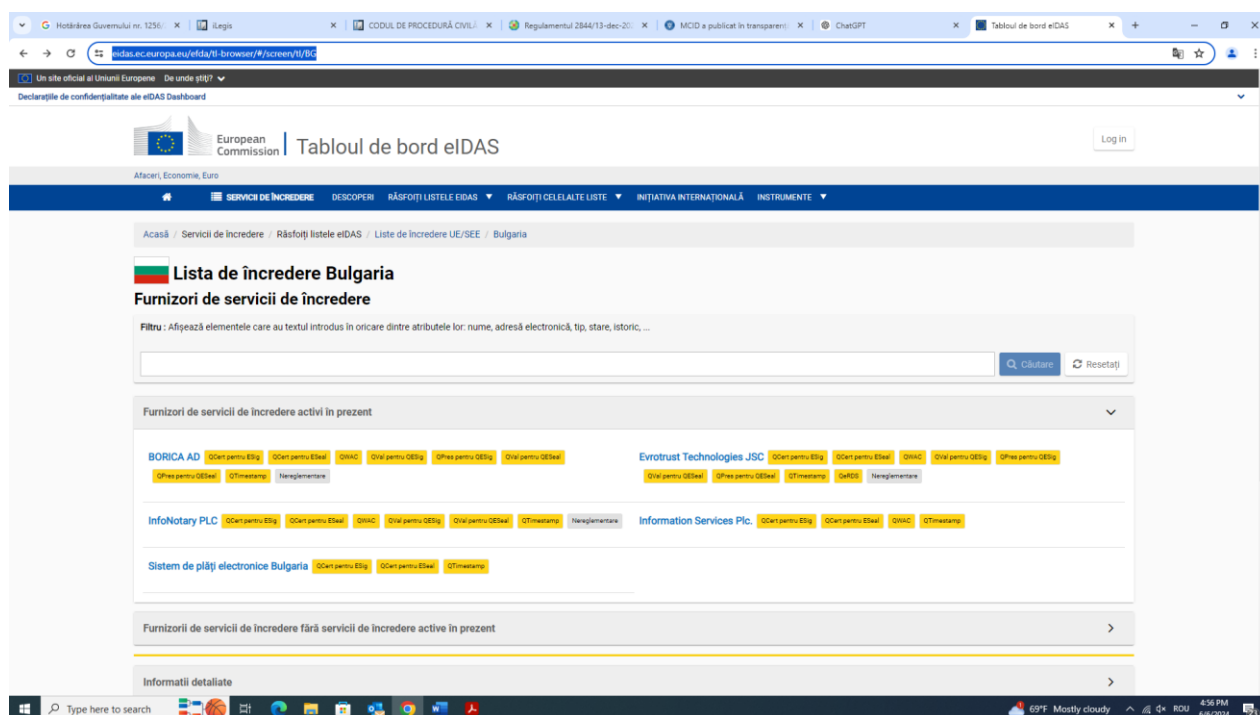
G Hotărârea Guvernului nr. 1256 × | iLegis × | CODUL DE PROCEDURĂ CIVILĂ × | Regulamentul 2844/13-dec-20 × | MCID a publicat în transparent × | ChatGPT × | Tabloul de bord eIDAS × | +

eidas.ec.europa.eu/efda/tl-browser/#/screen/tl/BG

Un site oficial al Uniunii Europene De unde știți?

Declarațiile de confidențialitate ale eIDAS Dashboard

European Commission | Tabloul de bord eIDAS

Log in

Afaceri, Economie, Euro

SERVICII DE ÎNCREDERE DESCOPERI RĂSFOIȚI LISTELE EIDAS ▼ RĂSFOIȚI CELELALTE LISTE ▼ INIȚIATIVA INTERNAȚIONALĂ INSTRUMENTE ▼

Acasă / Servicii de încredere / Răsfoiți listele eIDAS / Liste de încredere UE/SEE / Bulgaria

Lista de încredere Bulgaria

Furnizori de servicii de încredere

Filtru : Afișează elementele care au textul introdus în oricare dintre atributele lor: nume, adresă electronică, tip, stare, istoric, ...

Căutare Resetați

Furnizori de servicii de încredere activi în prezent

BORICA AD QCert pentru ESig QCert pentru ESeal QWAC QVal pentru QESig QPres pentru QESig QVal pentru QESeal QPres pentru QESeal QTimestamp Nereglementare

Evrotrust Technologies JSC QCert pentru ESig QCert pentru ESeal QWAC QVal pentru QESig QPres pentru QESig QVal pentru QESeal QPres pentru QESeal QTimestamp QeRDS Nereglementare

InfoNotary PLC QCert pentru ESig QCert pentru ESeal QWAC QVal pentru QESig QVal pentru QESeal QTimestamp Nereglementare

Information Services Plc. QCert pentru ESig QCert pentru ESeal QWAC QTimestamp

Sistem de plăți electronice Bulgaria QCert pentru ESig QCert pentru ESeal QTimestamp

Furnizorii de servicii de încredere fără servicii de încredere active în prezent

Informatii detaliate

Type here to search

69°F Mostly cloudy ROU 4:56 PM 6/6/2024